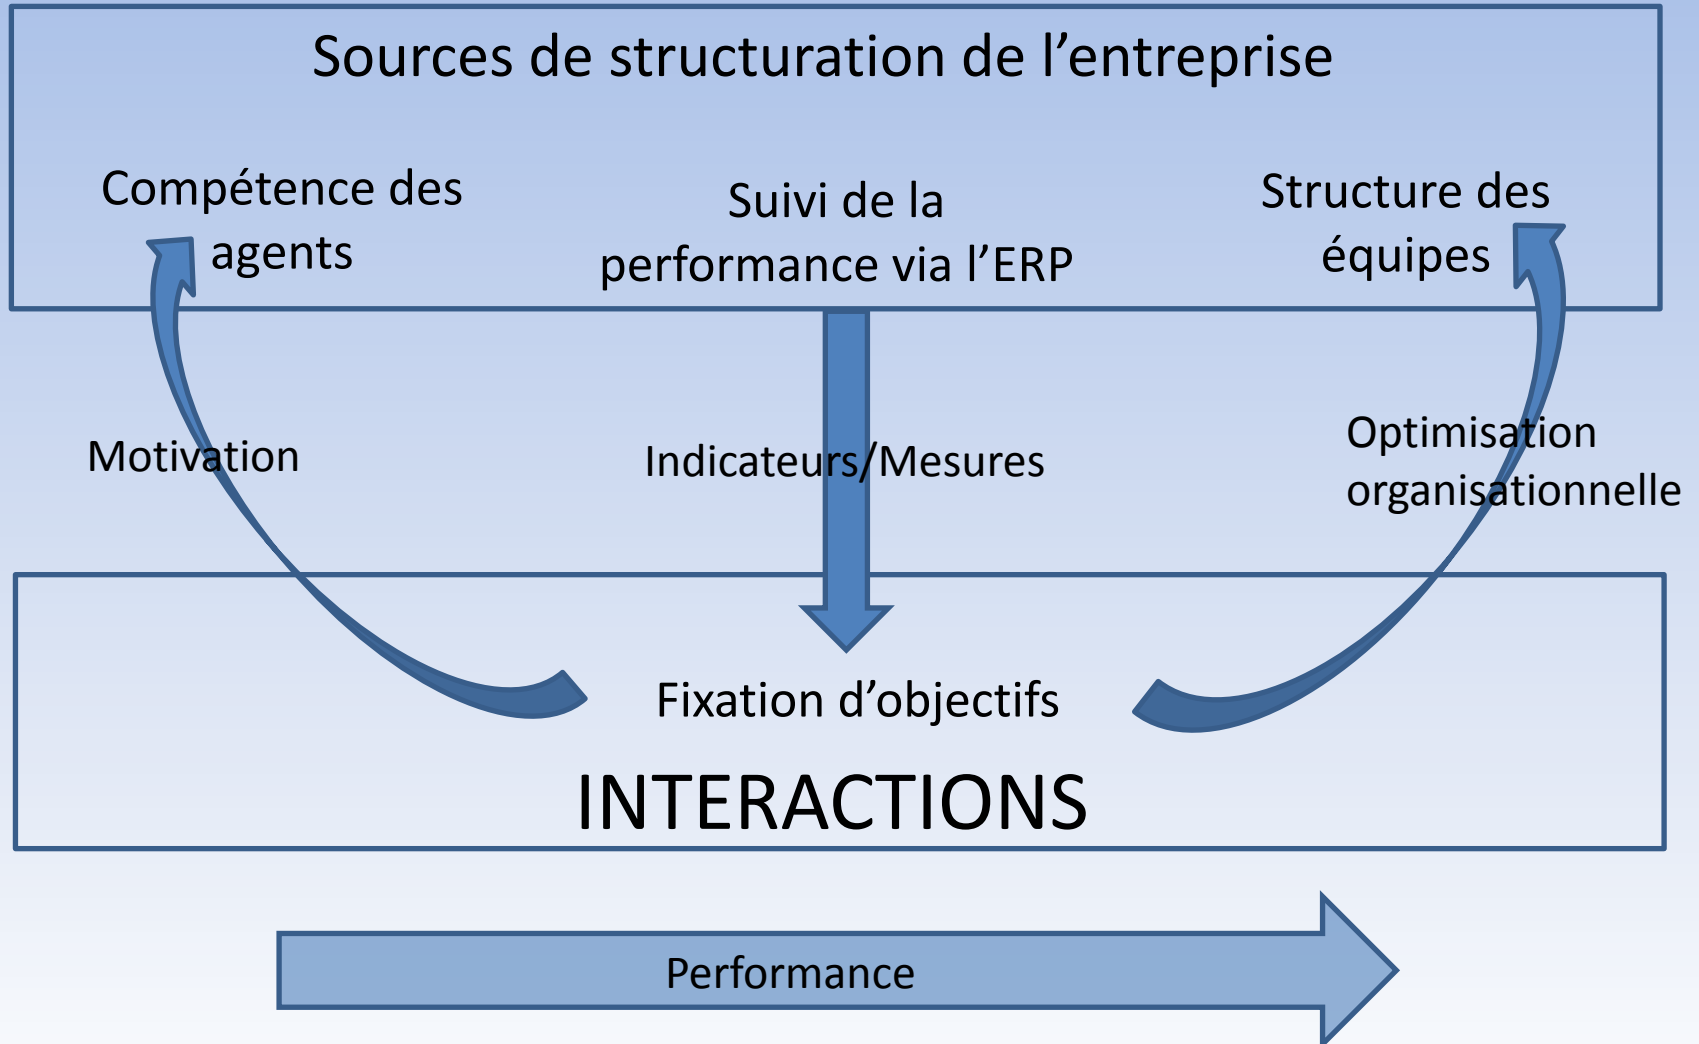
Sources de structuration de l’entreprise

Compétence des agents

Suivi de la performance via l’ERP

Structure des équipes

Motivation

Indicateurs/Mesures

Optimisation organisationnelle

Fixation d’objectifs

INTERACTIONS

Performance